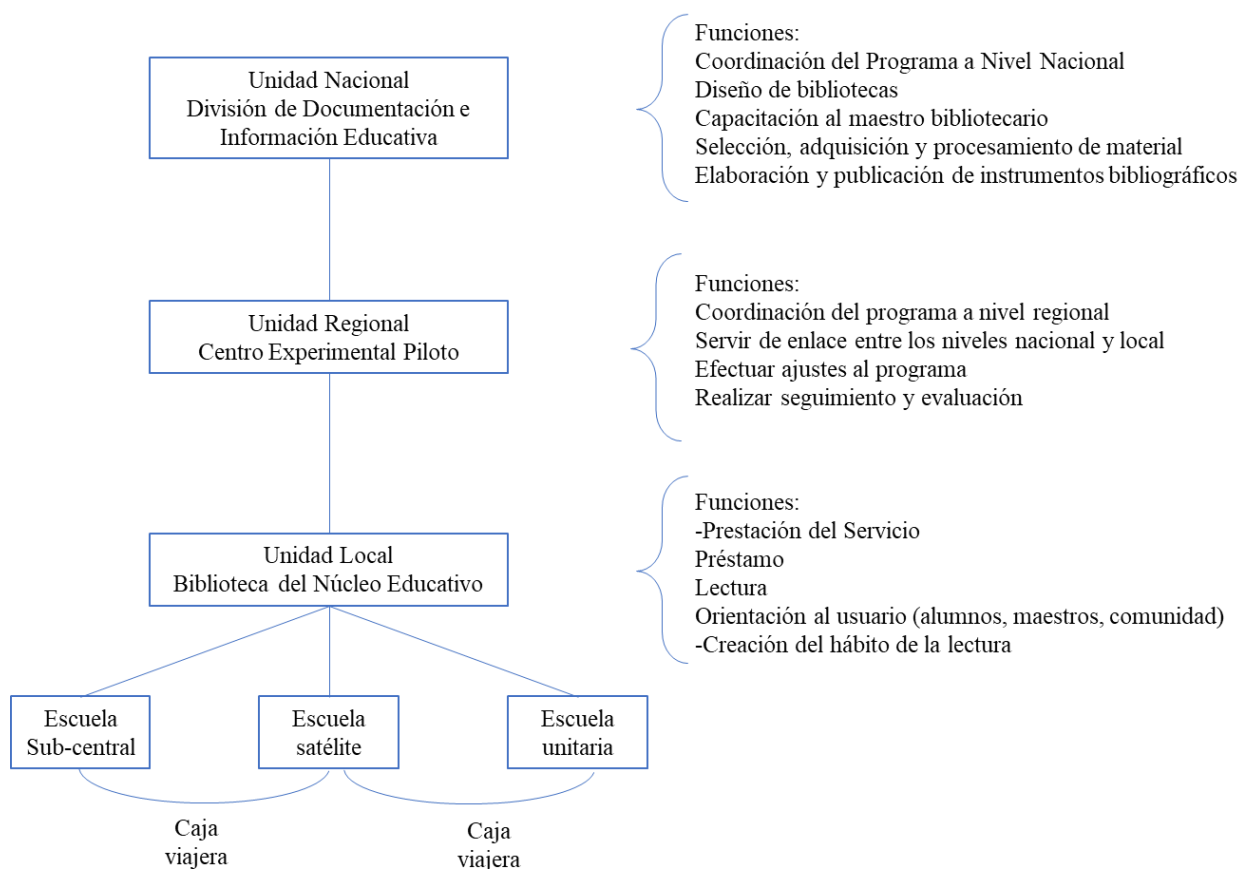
Unidad Nacional
División de Documentación e Información Educativa

Funciones:
Coordinación del Programa a Nivel Nacional
Diseño de bibliotecas
Capacitación al maestro bibliotecario
Selección, adquisición y procesamiento de material
Elaboración y publicación de instrumentos bibliográficos

Unidad Regional
Centro Experimental Piloto

Funciones:
Coordinación del programa a nivel regional
Servir de enlace entre los niveles nacional y local
Efectuar ajustes al programa
Realizar seguimiento y evaluación

Unidad Local
Biblioteca del Núcleo Educativo

Funciones:
-Prestación del Servicio
Préstamo
Lectura
Orientación al usuario (alumnos, maestros, comunidad)
-Creación del hábito de la lectura

Escuela Sub-central

Escuela satélite

Escuela unitaria

Caja viajera

Caja viajera